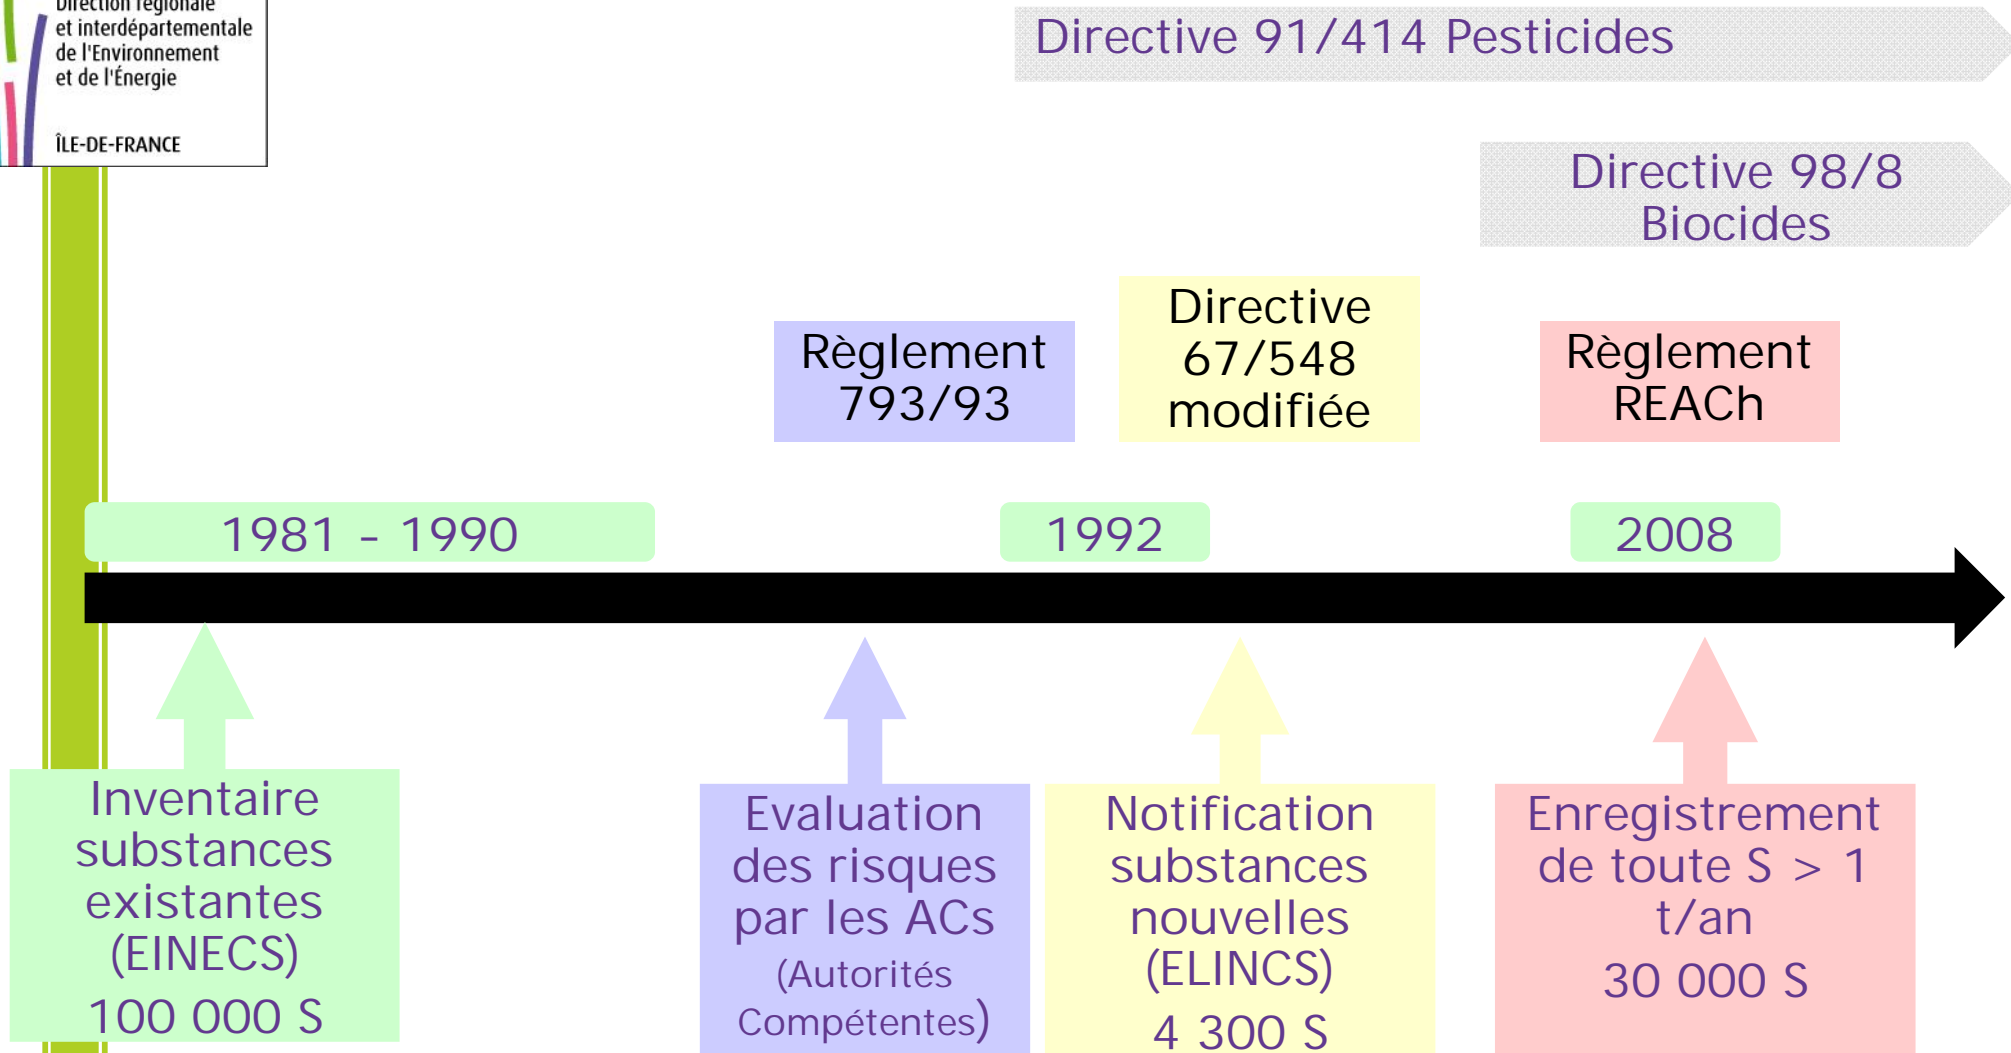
Direction régionale et interdépartementale de l'Environnement et de l'Énergie

ÎLE-DE-FRANCE

Directive 91/414 Pesticides

Directive 98/8 Biocides

Règlement 793/93

Directive 67/548 modifiée

Règlement REACh

1981 - 1990

1992

2008

Inventaire substances existantes (EINECS)
100 000 S

Evaluation des risques par les ACs
(Autorités Compétentes)

Notification substances nouvelles (ELINCS)
4 300 S

Enregistrement de toute S > 1 t/an
30 000 S